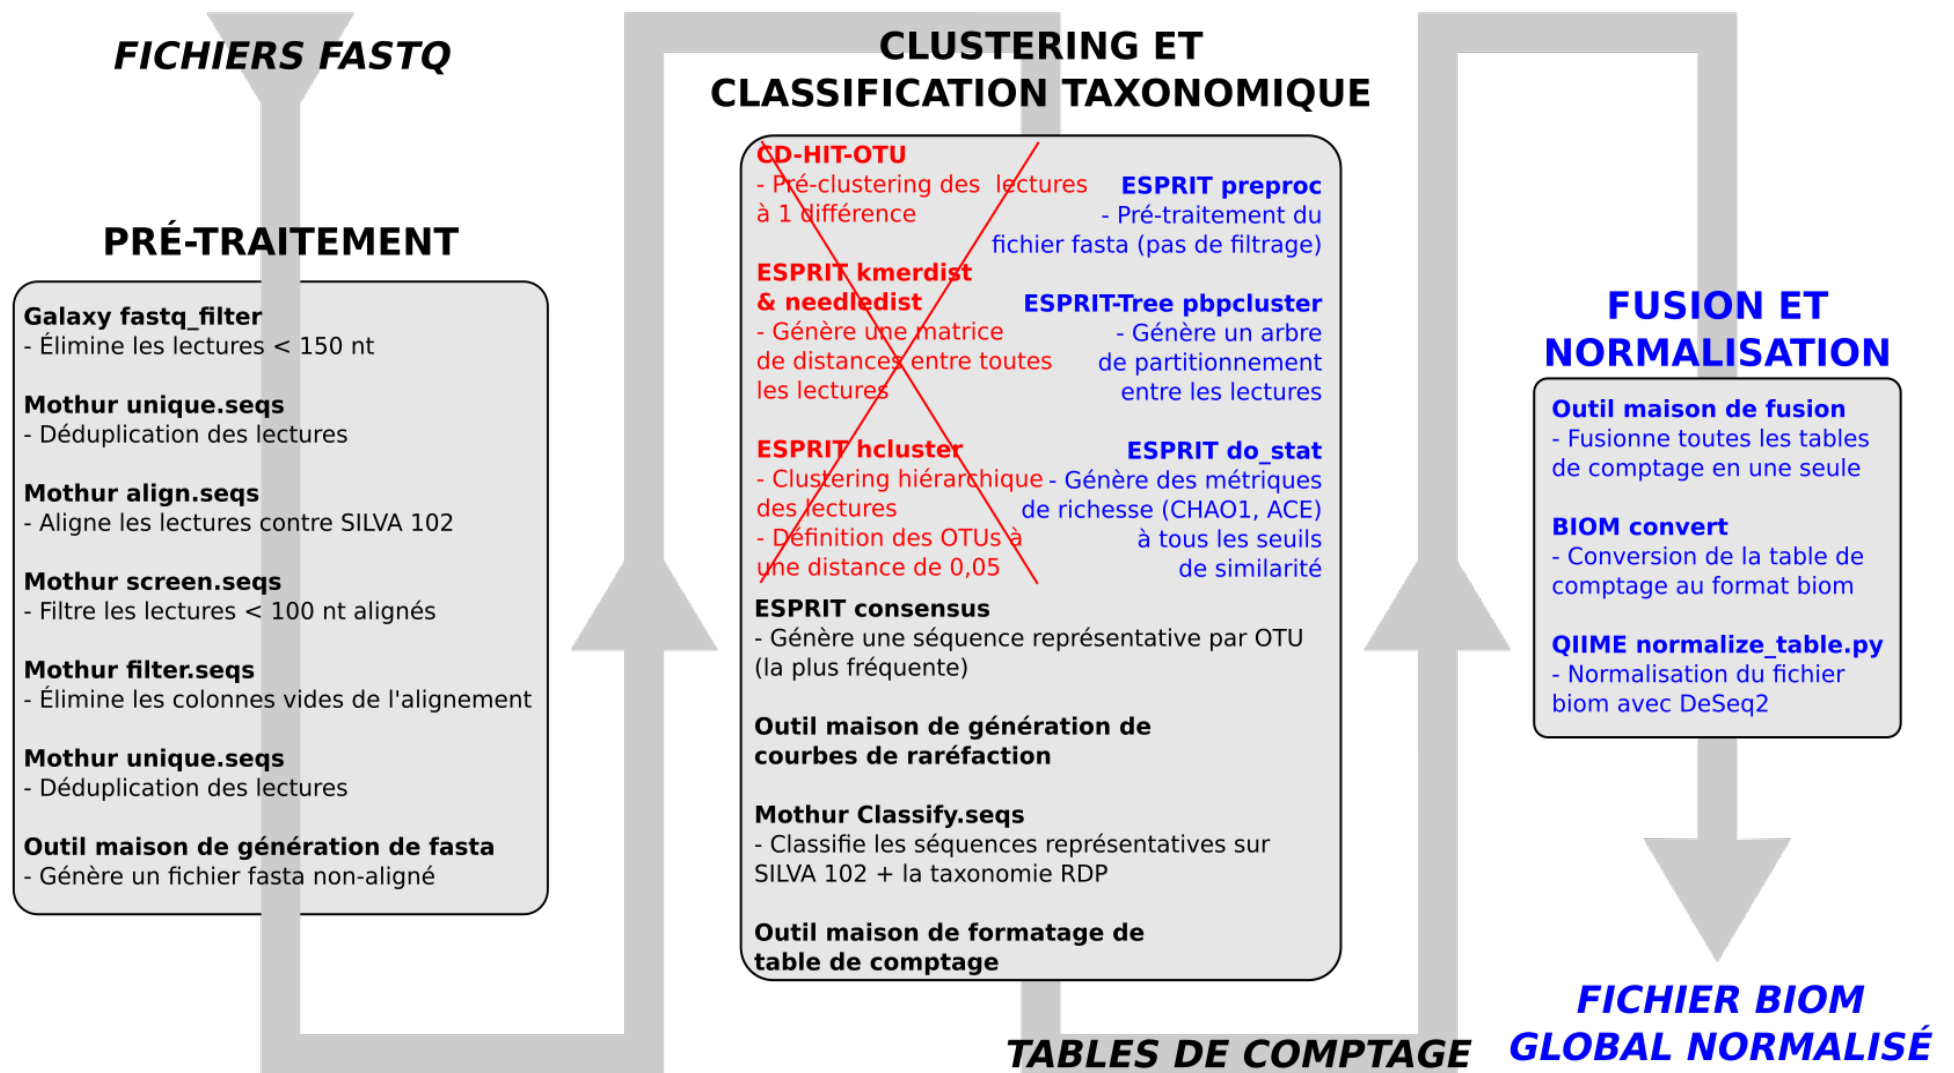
FICHIERS FASTQ

PRÉ-TRAITEMENT

Galaxy fastq_filter
- Élimine les lectures < 150 nt

Mothur unique.seqs
- Déduplication des lectures

Mothur align.seqs
- Aligne les lectures contre SILVA 102

Mothur screen.seqs
- Filtre les lectures < 100 nt alignés

Mothur filter.seqs
- Élimine les colonnes vides de l'alignement

Mothur unique.seqs
- Déduplication des lectures

Outil maison de génération de fasta
- Génère un fichier fasta non-aligné

CLUSTERING ET CLASSIFICATION TAXONOMIQUE

CD-HIT-OTU
- Pré-clustering des lectures à 1 différence

ESPRIT preproc
- Pré-traitement du fichier fasta (pas de filtrage)

ESPRIT kmerdist & needledist
- Génère une matrice de distances entre toutes les lectures

ESPRIT-Tree pbpcluster
- Génère un arbre de partitionnement entre les lectures

ESPRIT hcluster
- Clustering hiérarchique des lectures
- Définition des OTUs à une distance de 0,05

ESPRIT do_stat
- Génère des métriques de richesse (CHAO1, ACE) à tous les seuils de similarité

ESPRIT consensus
- Génère une séquence représentative par OTU (la plus fréquente)

Outil maison de génération de courbes de raréfaction

Mothur Classify.seqs
- Classifie les séquences représentatives sur SILVA 102 + la taxonomie RDP

Outil maison de formatage de table de comptage

TABLES DE COMPTAGE

FUSION ET NORMALISATION

Outil maison de fusion
- Fusionne toutes les tables de comptage en une seule

BIOM convert
- Conversion de la table de comptage au format biom

QIIME normalize_table.py
- Normalisation du fichier biom avec DeSeq2

FICHIER BIOM GLOBAL NORMALISÉ